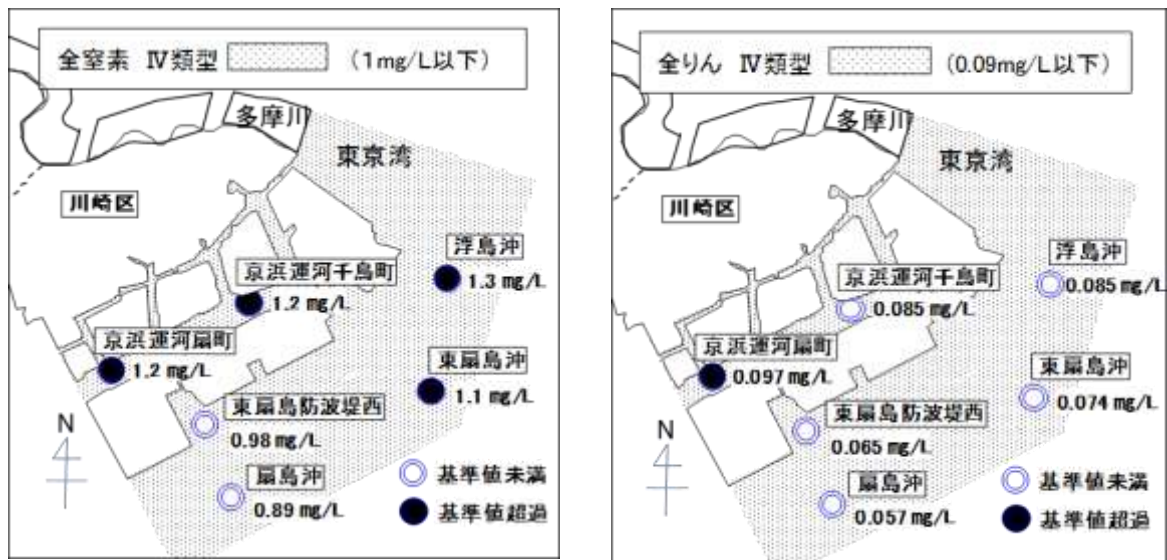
全窒素 Ⅳ類型 (1mg/L以下)

多摩川
東京湾
川崎区
浮島沖
1.3 mg/L
京浜運河千鳥町
1.2 mg/L
京浜運河扇町
1.2 mg/L
東扇島沖
1.1 mg/L
東扇島防波堤西
0.98 mg/L
扇島沖
0.89 mg/L
N
基準値未満
基準値超過

全りん Ⅳ類型 (0.09mg/L以下)

多摩川
東京湾
川崎区
浮島沖
0.085 mg/L
京浜運河千鳥町
0.085 mg/L
京浜運河扇町
0.097 mg/L
東扇島沖
0.074 mg/L
東扇島防波堤西
0.065 mg/L
扇島沖
0.057 mg/L
N
基準値未満
基準値超過